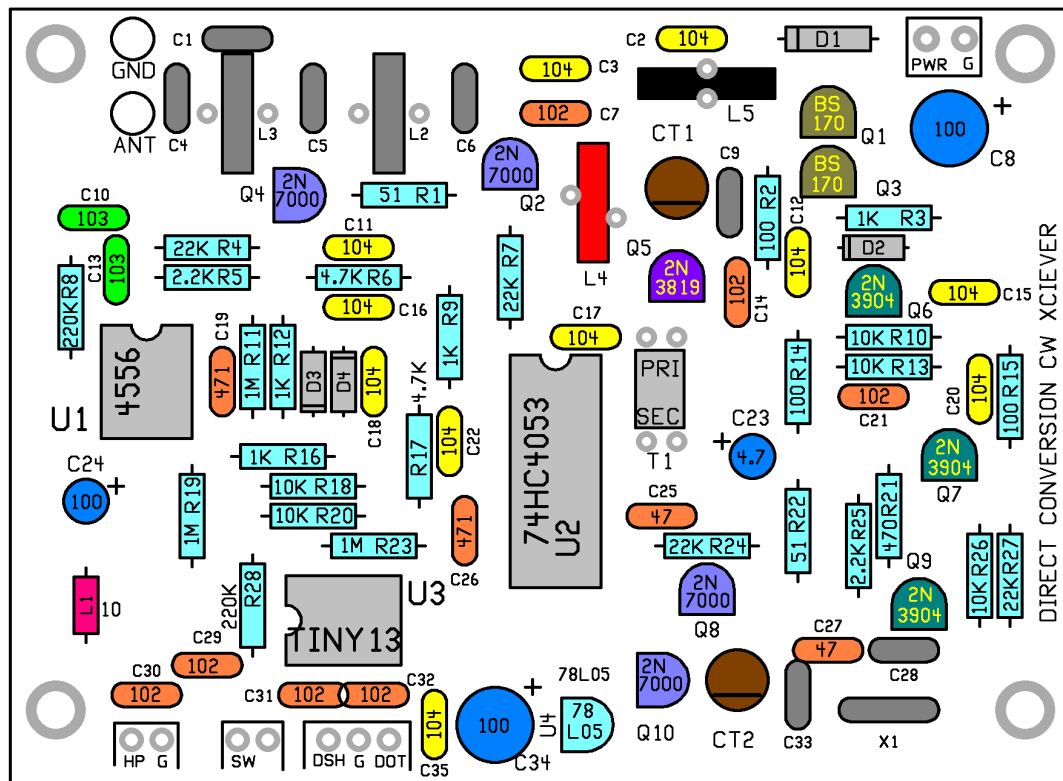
C1
GND
ANT
C4
L3
C5
L2
C6
C2 104
D1
PWR G
104 C3
102 C7
L5
BS 170
Q1
100
+
C8
CT1
C9
BS 170
Q3
2N 7000
Q2
2N 7000
Q4
51 R1
C10
103
C13
103
22K R4
2.2K R5
C11
104
4.7K R6
104 C16
220K R8
22K R7
L4
Q5
2N 3819
100 R2
C12
104
1K R3
D2
102
C14
2N 3904
Q6
104 C15
DIRECT CONVERSION CW XCIEVER
4556
U1
C19
471
1M R11
1K R12
D3
D4
104
C18
1K R9
4.7K
R17
104
C22
C17
104
74HC4053
U2
PRI
SEC
T1
C23
+
4.7
100 R14
10K R10
10K R13
102
C21
C20
104
100 R15
2N 3904
Q7
C24
100
+
1M R19
1K R16
10K R18
10K R20
1M R23
471
C26
C25
47
22K R24
51 R22
2.2K R25
470 R21
Q9
2N 3904
10K R26
22K R27
L1
10
220K
R28
TINY13
U3
C29
102
2N 7000
Q8
C27
47
C28
C30
102
C31
102
102
C32
104
C35
100
+
C34
78L05
U4
78 L05
2N 7000
Q10
CT2
C33
X1
HP G
SW
DSH G DOT